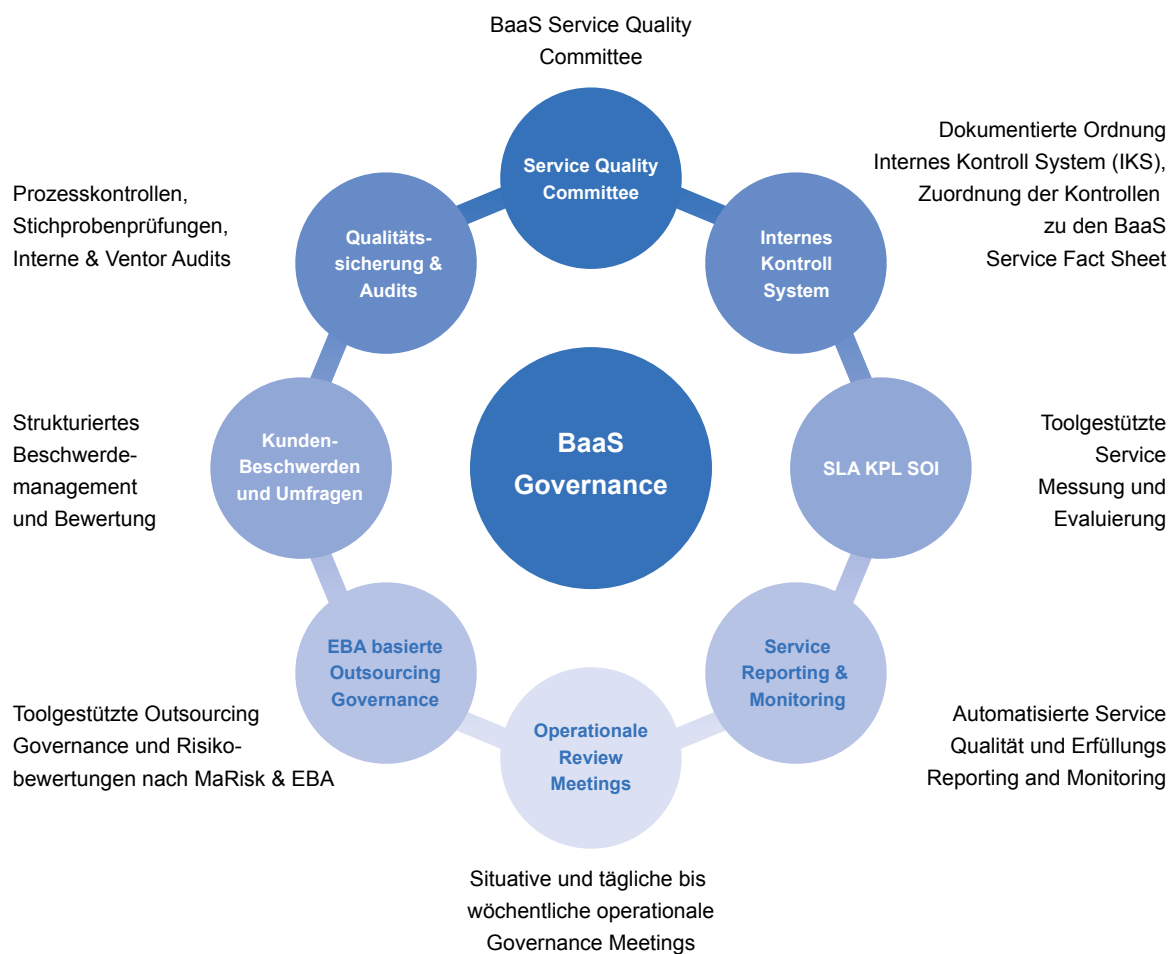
BaaS Service Quality Committee

Service Quality Committee

Dokumentierte Ordnung Internes Kontroll System (IKS), Zuordnung der Kontrollen zu den BaaS Service Fact Sheet

Internes Kontroll System

Prozesskontrollen, Stichprobenprüfungen, Interne & Ventor Audits

Qualitätssicherung & Audits

BaaS Governance

Strukturiertes Beschwerdemanagement und Bewertung

Kunden-Beschwerden und Umfragen

SLA KPL SOI

Toolgestützte Service Messung und Evaluierung

EBA basierte Outsourcing Governance

Service Reporting & Monitoring

Toolgestützte Outsourcing Governance und Risikobewertungen nach MaRisk & EBA

Operationale Review Meetings

Automatisierte Service Qualität und Erfüllungs Reporting and Monitoring

Situative und tägliche bis wöchentliche operationale Governance Meetings